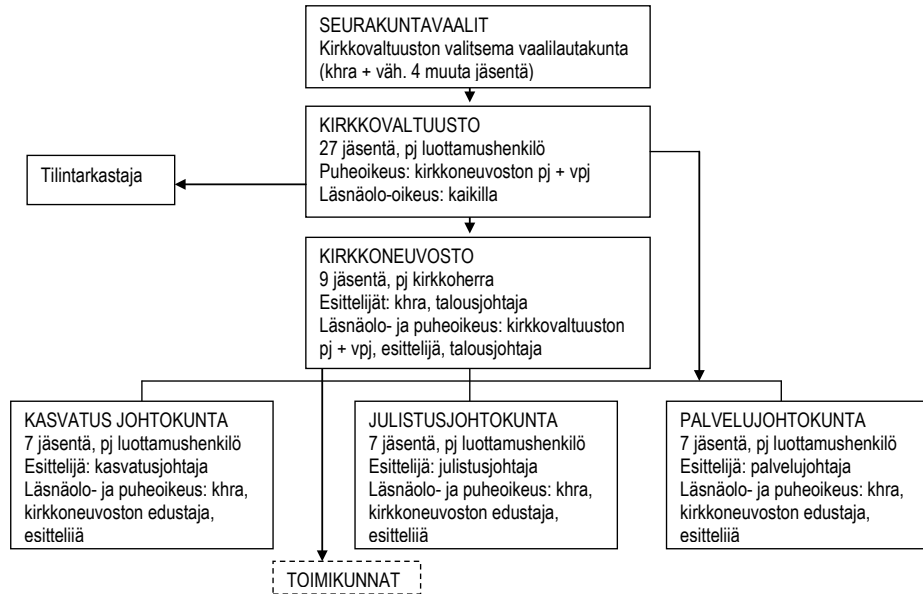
SEURAKUNTAVAALIT
Kirkkovaltuuston valitsema vaalilautakunta
(khra + väh. 4 muuta jäsentä)

KIRKKOVALTUUSTO
27 jäsentä, pj luottamushenkilö
Puheoikeus: kirkkoneuvoston pj + vpj
Läsnäolo-oikeus: kaikilla

Tilintarkastaja

KIRKKONEUVOSTO
9 jäsentä, pj kirkkoherra
Esittelijät: khra, talousjohtaja
Läsnäolo- ja puheoikeus: kirkkovaltuuston pj + vpj, esittelijä, talousjohtaja

KASVATUS JOHTOKUNTA
7 jäsentä, pj luottamushenkilö
Esittelijä: kasvatusjohtaja
Läsnäolo- ja puheoikeus: khra, kirkkoneuvoston edustaja, esittelijä

JULISTUSJOHTOKUNTA
7 jäsentä, pj luottamushenkilö
Esittelijä: julistusjohtaja
Läsnäolo- ja puheoikeus: khra, kirkkoneuvoston edustaja, esittelijä

PALVELUJOHTOKUNTA
7 jäsentä, pj luottamushenkilö
Esittelijä: palvelujohtaja
Läsnäolo- ja puheoikeus: khra, kirkkoneuvoston edustaja, esittelijä

TOIMIKUNNAT